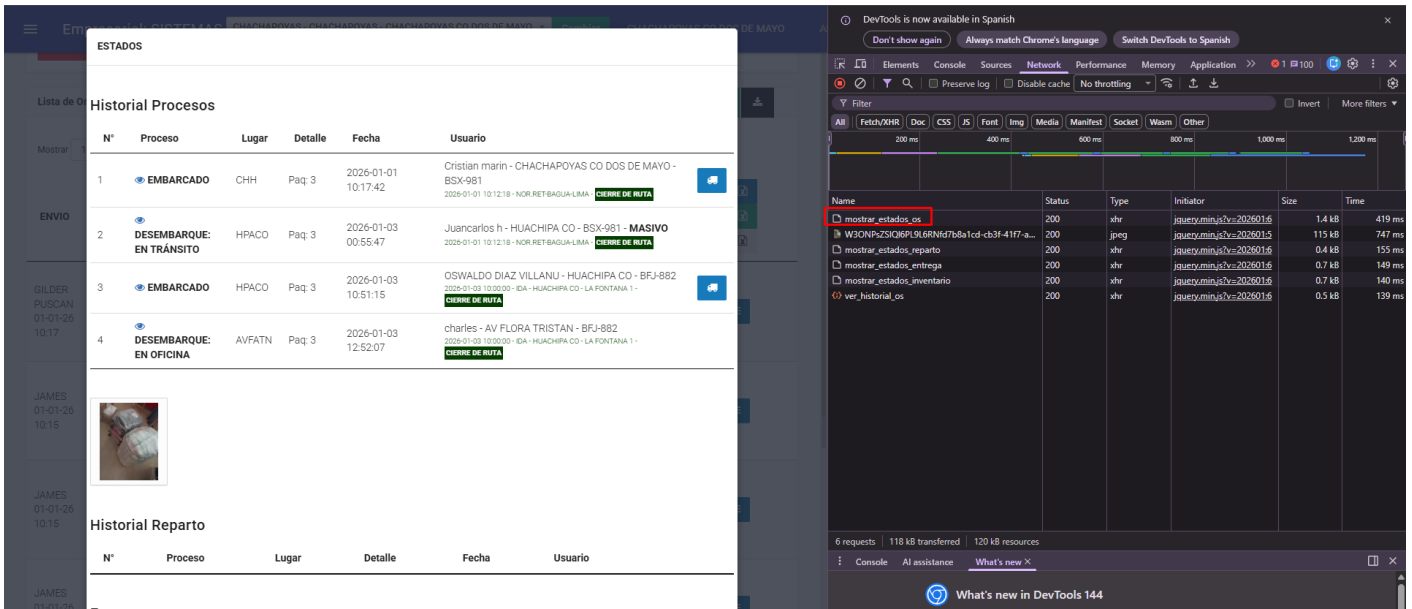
Empresarial: SISTEMAS CHACHAPOYAS - CHACHAPOYAS - CHACHAPOYAS CO DOS DE MAYO Cambiar CHACHAPOYAS CO DOS DE MAYO

ESTADOS

Historial Procesos

| N° | Proceso | Lugar | Detalle | Fecha | Usuario |
|---|---|---|---|---|---|
| 1 | EMBARCADO | CHH | Paq: 3 | 2026-01-01 10:17:42 | Cristian marin - CHACHAPOYAS CO DOS DE MAYO - BSX-981 2026-01-01 10:12:18 - NOR.RET-BAGUA-LIMA - CIERRE DE RUTA |
| 2 | DESEMBARQUE: EN TRÁNSITO | HPACO | Paq: 3 | 2026-01-03 00:55:47 | Juancarlos h - HUACHIPA CO - BSX-981 - MASIVO 2026-01-01 10:12:18 - NOR.RET-BAGUA-LIMA - CIERRE DE RUTA |
| 3 | EMBARCADO | HPACO | Paq: 3 | 2026-01-03 10:51:15 | OSWALDO DIAZ VILLANU - HUACHIPA CO - BFJ-882 2026-01-03 10:00:00 - IDA - HUACHIPA CO - LA FONTANA 1 - CIERRE DE RUTA |
| 4 | DESEMBARQUE: EN OFICINA | AVFATN | Paq: 3 | 2026-01-03 12:52:07 | charles - AV FLORA TRISTAN - BFJ-882 2026-01-03 10:00:00 - IDA - HUACHIPA CO - LA FONTANA 1 - CIERRE DE RUTA |

Historial Reparto

| N° | Proceso | Lugar | Detalle | Fecha | Usuario |
|---|---|---|---|---|---|

Lista de O
Mostrar
ENVIO
GILDER PUSCAN 01-01-26 10:17
JAMES 01-01-26 10:15
JAMES 01-01-26 10:15
JAMES 01-01-26

DevTools is now available in Spanish
Don't show again | Always match Chrome's language | Switch DevTools to Spanish

Elements Console Sources Network Performance Memory Application >> 1 100

Preserve log | Disable cache | No throttling

Filter | Invert | More filters

All | Fetch/XHR | Doc | CSS | JS | Font | Img | Media | Manifest | Socket | Wasm | Other

200 ms 400 ms 600 ms 800 ms 1,000 ms 1,200 ms

| Name | Status | Type | Initiator | Size | Time |
|---|---|---|---|---|---|
| mostrar_estados_os | 200 | xhr | jquery.min.js?v=202601:6 | 1.4 kB | 419 ms |
| W3ONPsZSIQl6PL9L6RNfd7b8a1cd-cb3f-41f7-a... | 200 | jpeg | jquery.min.js?v=202601:5 | 115 kB | 747 ms |
| mostrar_estados_reparto | 200 | xhr | jquery.min.js?v=202601:6 | 0.4 kB | 155 ms |
| mostrar_estados_entrega | 200 | xhr | jquery.min.js?v=202601:6 | 0.7 kB | 149 ms |
| mostrar_estados_inventario | 200 | xhr | jquery.min.js?v=202601:6 | 0.7 kB | 140 ms |
| ver_historial_os | 200 | xhr | jquery.min.js?v=202601:6 | 0.5 kB | 139 ms |

6 requests | 118 kB transferred | 120 kB resources

Console | AI assistance | What's new

What's new in DevTools 144